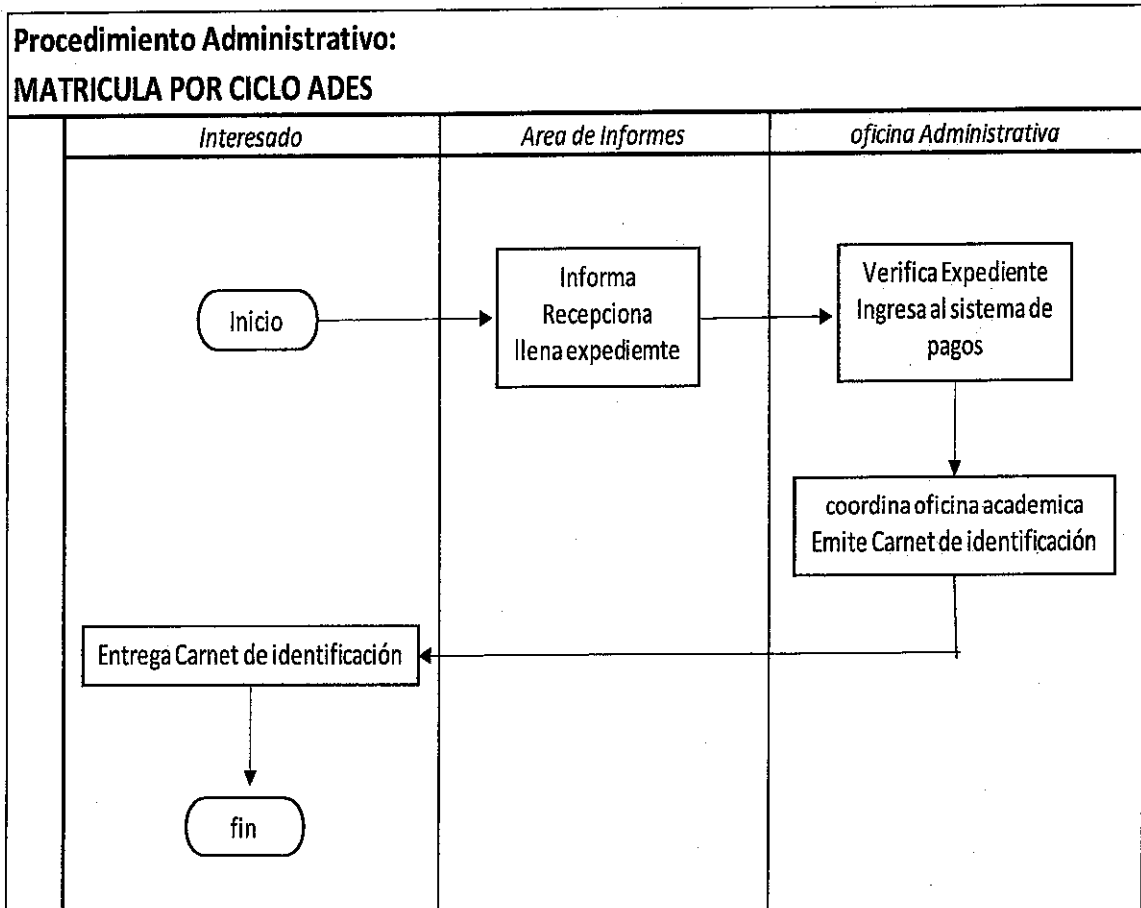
Procedimiento Administrativo:
MATRICULA POR CICLO ADES

Interesado

Area de Informes

oficina Administrativa

Inicio

Informa
Recepciona
llena expediemte

Verifica Expediente
Ingresa al sistema de pagos

coordina oficina academica
Emite Carnet de identificación

Entrega Carnet de identificación

fin